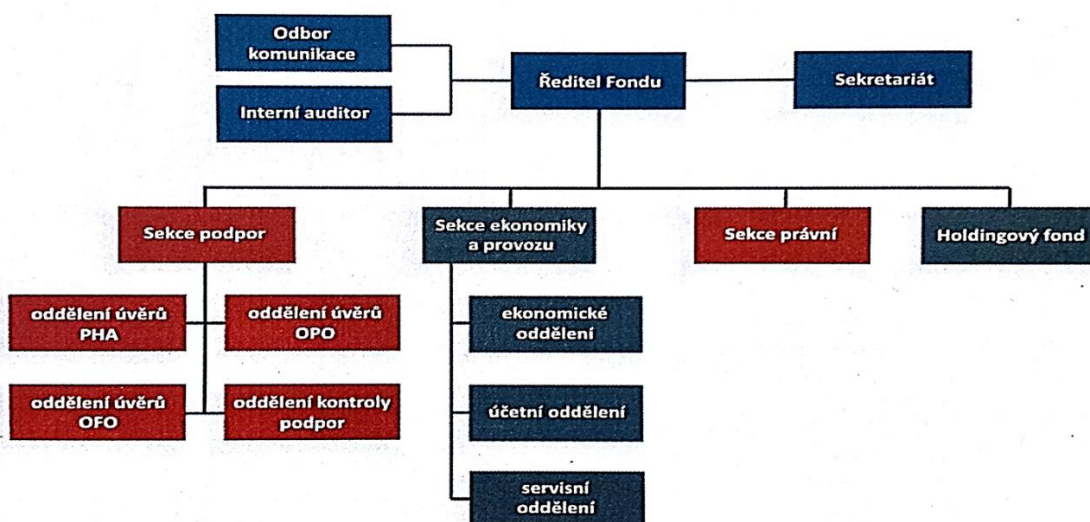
Odbor komunikace

Interní auditor

Ředitel Fondu

Sekretariát

Sekce podpor

Sekce ekonomiky a provozu

Sekce právní

Holdingový fond

oddělení úvěrů PHA

oddělení úvěrů OPO

oddělení úvěrů OFO

oddělení kontroly podpor

ekonomické oddělení

účetní oddělení

servisní oddělení